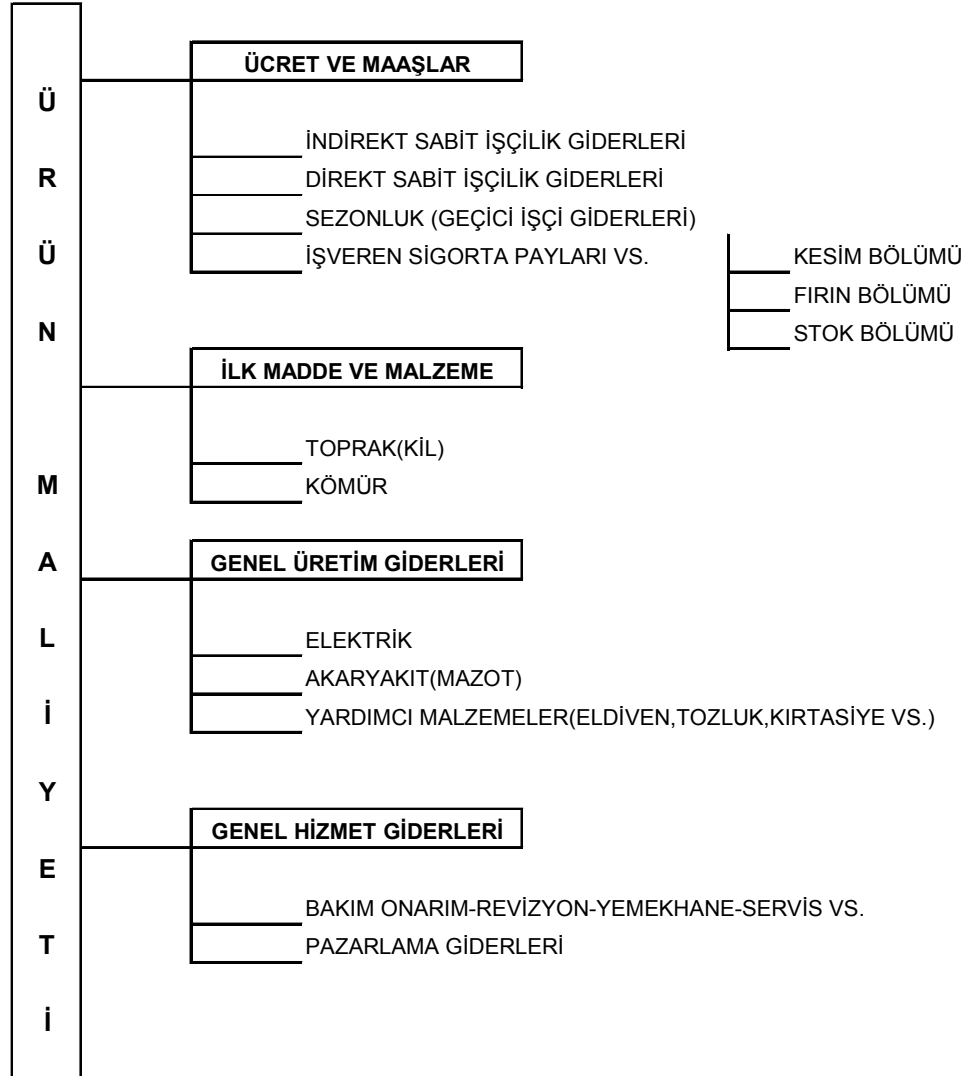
Ü
R
Ü
N

M
A
L
İ
Y
E
T
İ

ÜCRET VE MAAŞLAR

İNDİREKT SABİT İŞÇİLİK GİDERLERİ
DİREKT SABİT İŞÇİLİK GİDERLERİ
SEZONLUK (GEÇİCİ İŞÇİ GİDERLERİ)
İŞVEREN SİGORTA PAYLARI VS.

KESİM BÖLÜMÜ
FIRIN BÖLÜMÜ
STOK BÖLÜMÜ

İLK MADDE VE MALZEME

TOPRAK(KİL)
KÖMÜR

GENEL ÜRETİM GİDERLERİ

ELEKTRİK
AKARYAKIT(MAZOT)
YARDIMCI MALZEMELER(ELDİVEN,TOZLUK,KIRTASİYE VS.)

GENEL HİZMET GİDERLERİ

BAKIM ONARIM-REVİZYON-YEMEKHANE-SERVİS VS.
PAZARLAMA GİDERLERİ